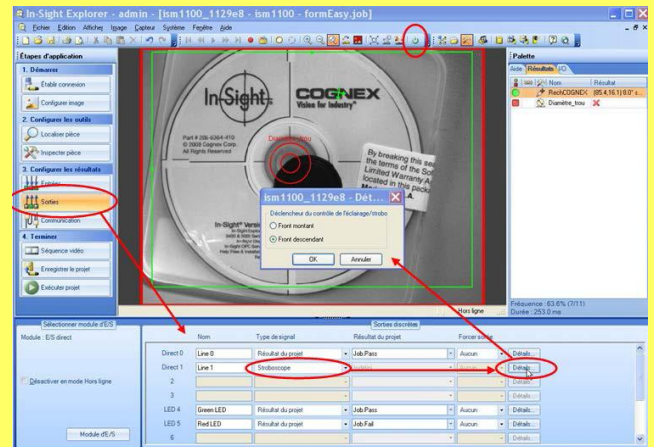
In-Sight Explorer - admin - [ism1100_1129e8 - ism1100 - formEasy.job]

Fichier Édition Affichage Image Capteur Système Fenêtre Aide

Étapes d'application

1. Démarrer

Établir connexion

Configurer image

2. Configurer les outils

Localiser pièce

Inspecter pièce

3. Configurer les résultats

Entrées

Sorties

Communication

4. Terminer

Séquence vidéo

Enregistrer le projet

Exécuter projet

In-Sight

COGNEX
Vision for Industry

Part # 206-6364-410
© 2009 Cognex Corp.
All Rights Reserved

Diamètre_trou

By breaking this seal
the terms of the Sof
Limited Warranty A
located in this pack

In-Sight Versi

ism1100_1129e8 - Dét...

Déclencheur du contrôle de l'éclairage/strobo

Front montant

Front descendant

OK Annuler

Hors ligne

Palette

Aide Résultats E/O

Nom Résultat

RechCOGNEX (85.4,16.1) 0.0° s...

Diamètre_trou

Fréquence : 63.6% (7/11)
Durée : 253.0 ms

Sélectionner module d'E/S

Module : E/S direct

Déactiver en mode Hors ligne

Module d'E/S

Sorties discrètes

| | Nom | Type de signal | Résultat du projet | Forcer sortie | |
|---|---|---|---|---|---|
| Direct 0 | Line 0 | Résultat du projet | Job.Pass | Aucun | Détails... |
| Direct 1 | Line 1 | Stroboscope | Inutilisé | Aucun | Détails... |
| 2 | | | | | Détails... |
| 3 | | | | | Détails... |
| LED 4 | Green LED | Résultat du projet | Job.Pass | Aucun | Détails... |
| LED 5 | Red LED | Résultat du projet | Job.Fail | Aucun | Détails... |
| 6 | | | | | Détails... |